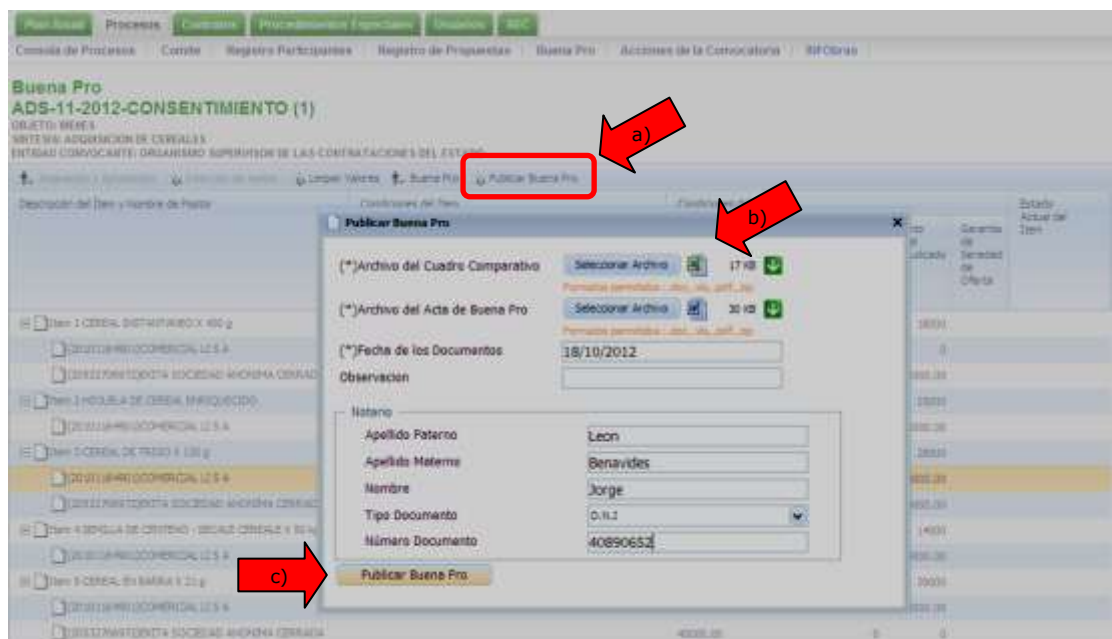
Plan Anual Procesos Contratos Procedimientos Especiales Usuarios REC

Consola de Procesos Comite Registro Participantes Registro de Propuestas Buena Pro Acciones de la Convocatoria RIFObras

Buena Pro
ADS-11-2012-CONSENTIMIENTO (1)
OBJETO: BIENES
SINTESIS: ADQUISICION DE CEREALES
ENTIDAD CONVOCANTE: ORGANISMO SUPERVISOR DE LAS CONTRATACIONES DEL ESTADO

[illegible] Limpiar Valores Buena Pro Publicar Buena Pro

a)

Descripcion del Item y Nombre de Postor Condiciones del Item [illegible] Estado Actual del Item

Publicar Buena Pro

b)

(*)Archivo del Cuadro Comparativo Seleccionar Archivo 17 KB
Formatos permitidos: .doc,.xls,.pdf,.zip
(*)Archivo del Acta de Buena Pro Seleccionar Archivo 30 KB
Formatos permitidos: .doc,.xls,.pdf,.zip
(*)Fecha de los Documentos 18/10/2012
Observacion

Notario
Apellido Paterno Leon
Apellido Materno Benavides
Nombre Jorge
Tipo Documento D.N.I
Número Documento 40890652

c) Publicar Buena Pro

Item 1 CEREAL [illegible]
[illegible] COMERCIAL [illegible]
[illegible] SOCIEDAD ANONIMA CERRADA
Item 2 HOJUELA DE CEREAL ENRIQUECIDO
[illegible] COMERCIAL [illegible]
Item 3 CEREAL DE TRIGO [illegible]
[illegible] COMERCIAL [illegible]
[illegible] SOCIEDAD ANONIMA CERRADA
Item 4 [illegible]
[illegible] COMERCIAL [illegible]
Item 5 CEREAL EN BARRA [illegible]
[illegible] COMERCIAL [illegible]
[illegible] SOCIEDAD ANONIMA CERRADA 40000.00

Garantia de Seriedad de Oferta
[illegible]